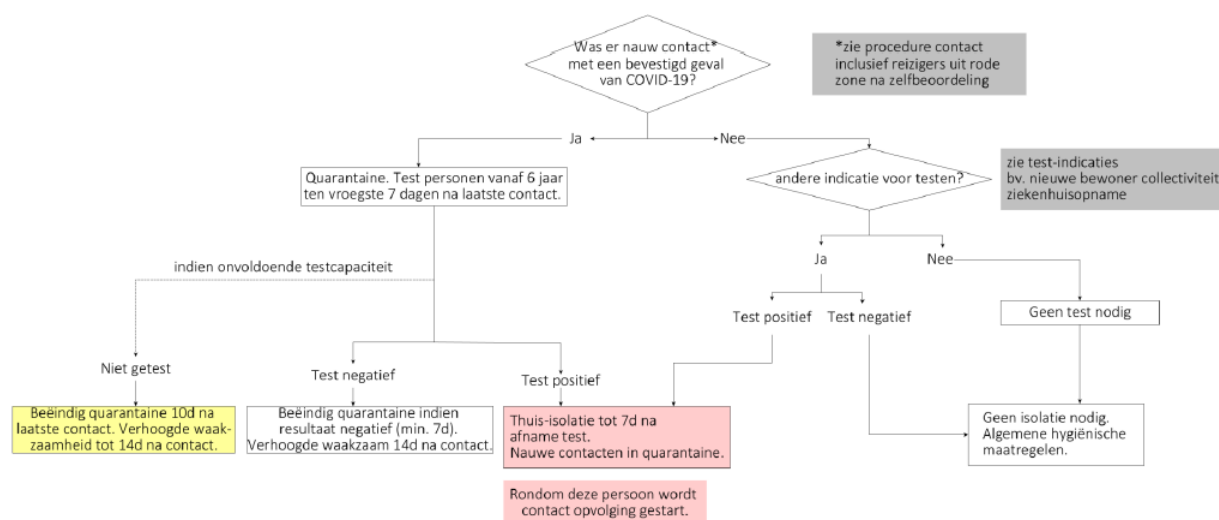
Was er nauw contact* met een bevestigd geval van COVID-19?

*zie procedure contact inclusief reizigers uit rode zone na zelfbeoordeling

Ja

Nee

Quarantaine. Test personen vanaf 6 jaar ten vroegste 7 dagen na laatste contact.

andere indicatie voor testen?

zie test-indicaties bv. nieuwe bewoner collectiviteit ziekenhuisopname

indien onvoldoende testcapaciteit

Ja

Nee

Test positief

Test negatief

Geen test nodig

Niet getest

Test negatief

Test positief

Beëindig quarantaine 10d na laatste contact. Verhoogde waakzaamheid tot 14d na contact.

Beëindig quarantaine indien resultaat negatief (min. 7d). Verhoogde waakzaam 14d na contact.

Thuis-isolatie tot 7d na afname test. Nauwe contacten in quarantaine.

Geen isolatie nodig. Algemene hygiënische maatregelen.

Rondom deze persoon wordt contact opvolging gestart.